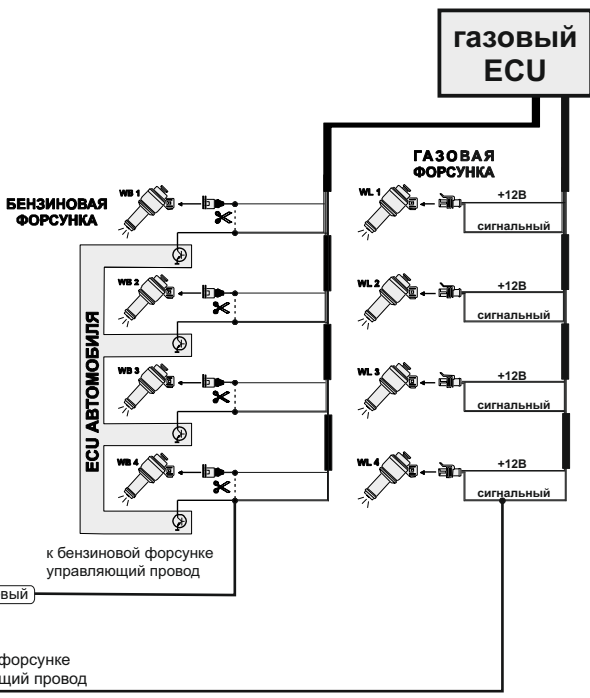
газовый ECU

ГАЗОВАЯ ФОРСУНКА

БЕНЗИНОВАЯ ФОРСУНКА

WB 1

WL 1

+12В

сигнальный

WB 2

WL 2

+12В

сигнальный

ECU АВТОМОБИЛЯ

WB 3

WL 3

+12В

сигнальный

WB 4

WL 4

+12В

сигнальный

к бензиновой форсунке управляющий провод

вый

форсунке щий провод